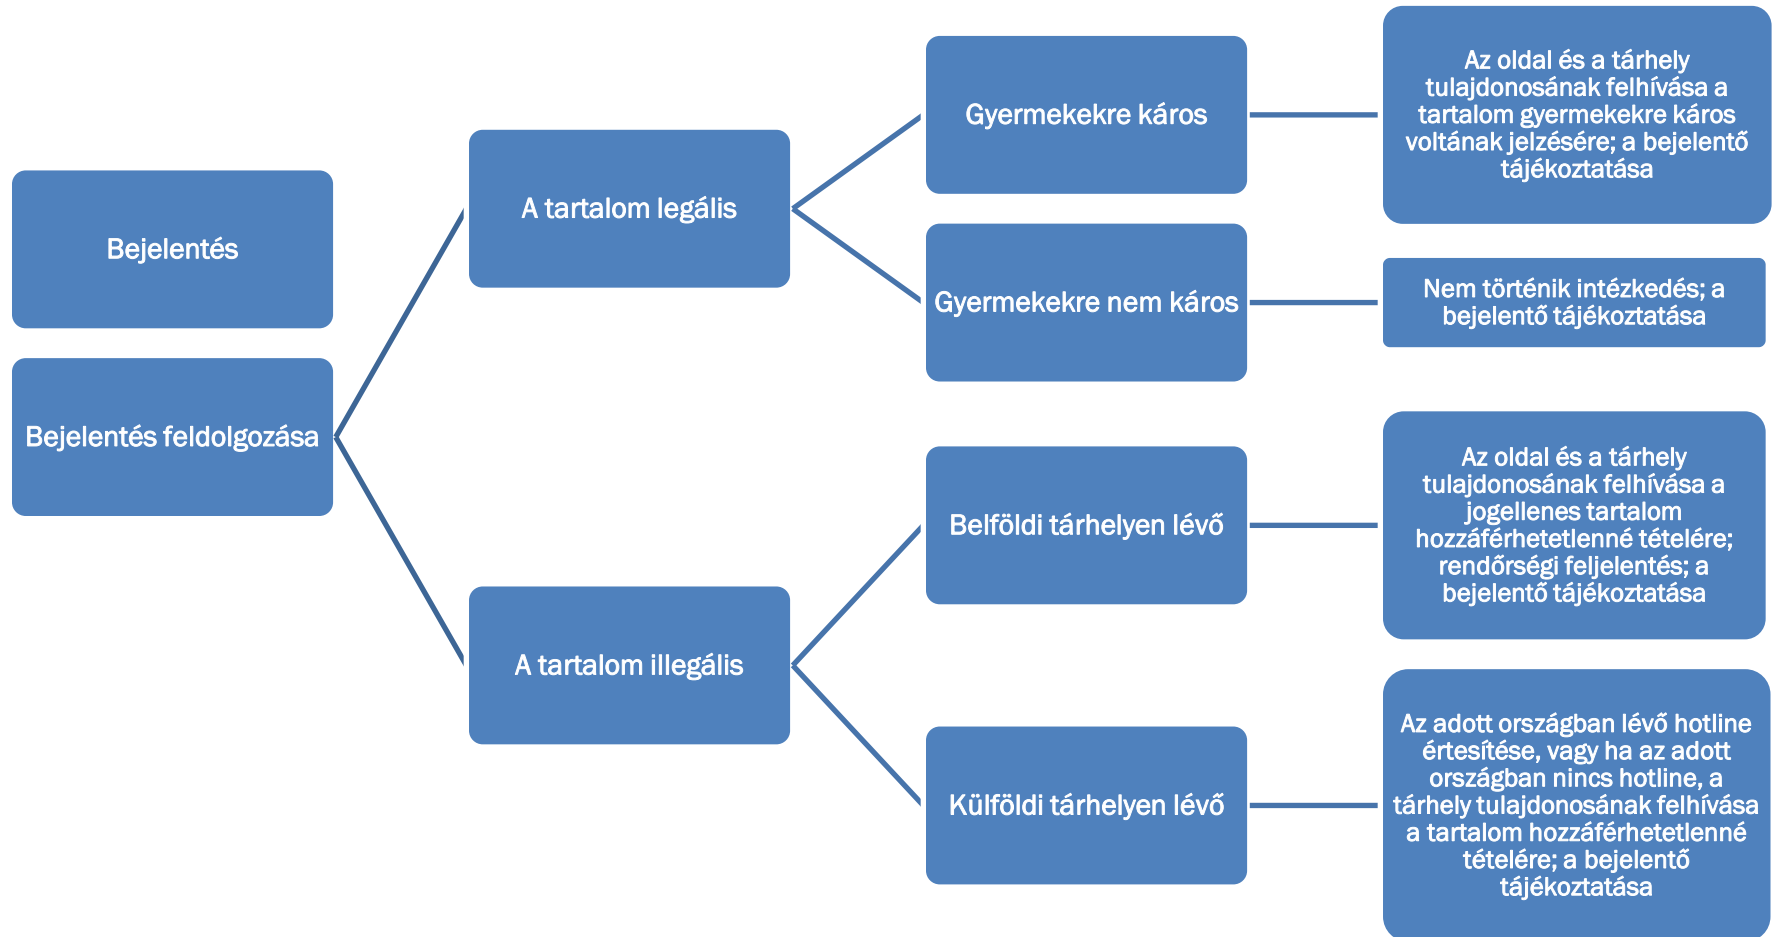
Bejelentés

Bejelentés feldolgozása

A tartalom legális

Gyermekekre káros

Az oldal és a tárhely tulajdonosának felhívása a tartalom gyermekekre káros voltának jelzésére; a bejelentő tájékoztatása

Gyermekekre nem káros

Nem történik intézkedés; a bejelentő tájékoztatása

A tartalom illegális

Belföldi tárhelyen lévő

Az oldal és a tárhely tulajdonosának felhívása a jogellenes tartalom hozzáférhetetlenné tételére; rendőrségi feljelentés; a bejelentő tájékoztatása

Külföldi tárhelyen lévő

Az adott országban lévő hotline értesítése, vagy ha az adott országban nincs hotline, a tárhely tulajdonosának felhívása a tartalom hozzáférhetetlenné tételére; a bejelentő tájékoztatása